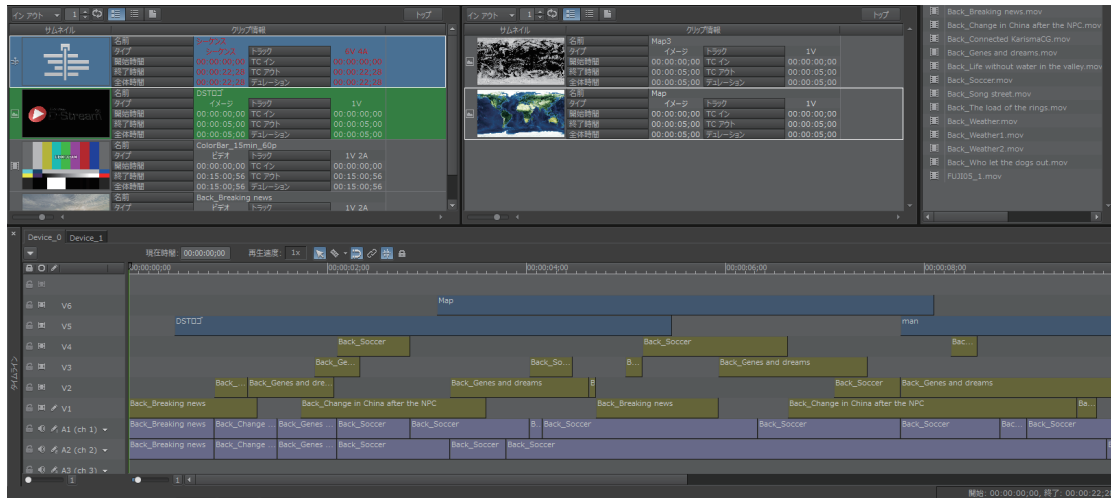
インアウト 1 トップ
サムネイル クリップ情報
名前 シーケンス
タイプ シーケンス トラック 6V 4A
開始時間 00:00:00;00 TC イン 00:00:00;00
終了時間 00:00:22;38 TC アウト 00:00:22;38
全体時間 00:00:22;38 デュレーション 00:00:22;38
名前 DSTロゴ
タイプ イメージ トラック 1V
開始時間 00:00:00;00 TC イン 00:00:00;00
終了時間 00:00:05;00 TC アウト 00:00:05;00
全体時間 00:00:05;00 デュレーション 00:00:05;00
名前 ColorBar_15min_60p
タイプ ビデオ トラック 1V 2A
開始時間 00:00:00;00 TC イン 00:00:00;00
終了時間 00:15:00;56 TC アウト 00:15:00;56
全体時間 00:15:00;56 デュレーション 00:15:00;56
名前 Back_Breaking news
タイプ ビデオ トラック 1V 2A

インアウト 1 トップ
サムネイル クリップ情報
名前 Map3
タイプ イメージ トラック 1V
開始時間 00:00:00;00 TC イン 00:00:00;00
終了時間 00:00:05;00 TC アウト 00:00:05;00
全体時間 00:00:05;00 デュレーション 00:00:05;00
名前 Map
タイプ イメージ トラック 1V
開始時間 00:00:00;00 TC イン 00:00:00;00
終了時間 00:00:05;00 TC アウト 00:00:05;00
全体時間 00:00:05;00 デュレーション 00:00:05;00

Back_Breaking news.mov
Back_Change in China after the NPC.mov
Back_Connected KarismaCG.mov
Back_Genes and dreams.mov
Back_Life without water in the valley.mov
Back_Soccer.mov
Back_Song street.mov
Back_The load of the rings.mov
Back_Weather.mov
Back_Weather1.mov
Back_Weather2.mov
Back_Who let the dogs out.mov
FUJI05_1.mov

Device_0 Device_1
現在時間: 00:00:00;00 再生速度: 1x
00;00;00;00 00;00;02;00 00;00;04;00 00;00;06;00 00;00;08;00
タイムライン
V6 Map
V5 DSTロゴ man
V4 Back_Soccer Back_Soccer Bac...
V3 Back_Ge... Back_So... B... Back_Genes and dreams
V2 Back_... Back_Genes and dre... Back_Genes and dreams B Back_Soccer Back_Genes and dreams
V1 Back_Breaking news Back_Change in China after the NPC Back_Breaking news Back_Change in China after the NPC Ba...
A1 (ch 1) Back_Breaking news Back_Change ... Back_Genes ... Back_Soccer Back_Soccer B.. Back_Soccer Back_Soccer Back_Soccer Bac... Back_Soccer
A2 (ch 2) Back_Breaking news Back_Change ... Back_Genes ... Back_Soccer Back_Soccer Back_Soccer
A3 (ch 3)
1 1
開始: 00:00:00;00, 終了: 00:00:22;3